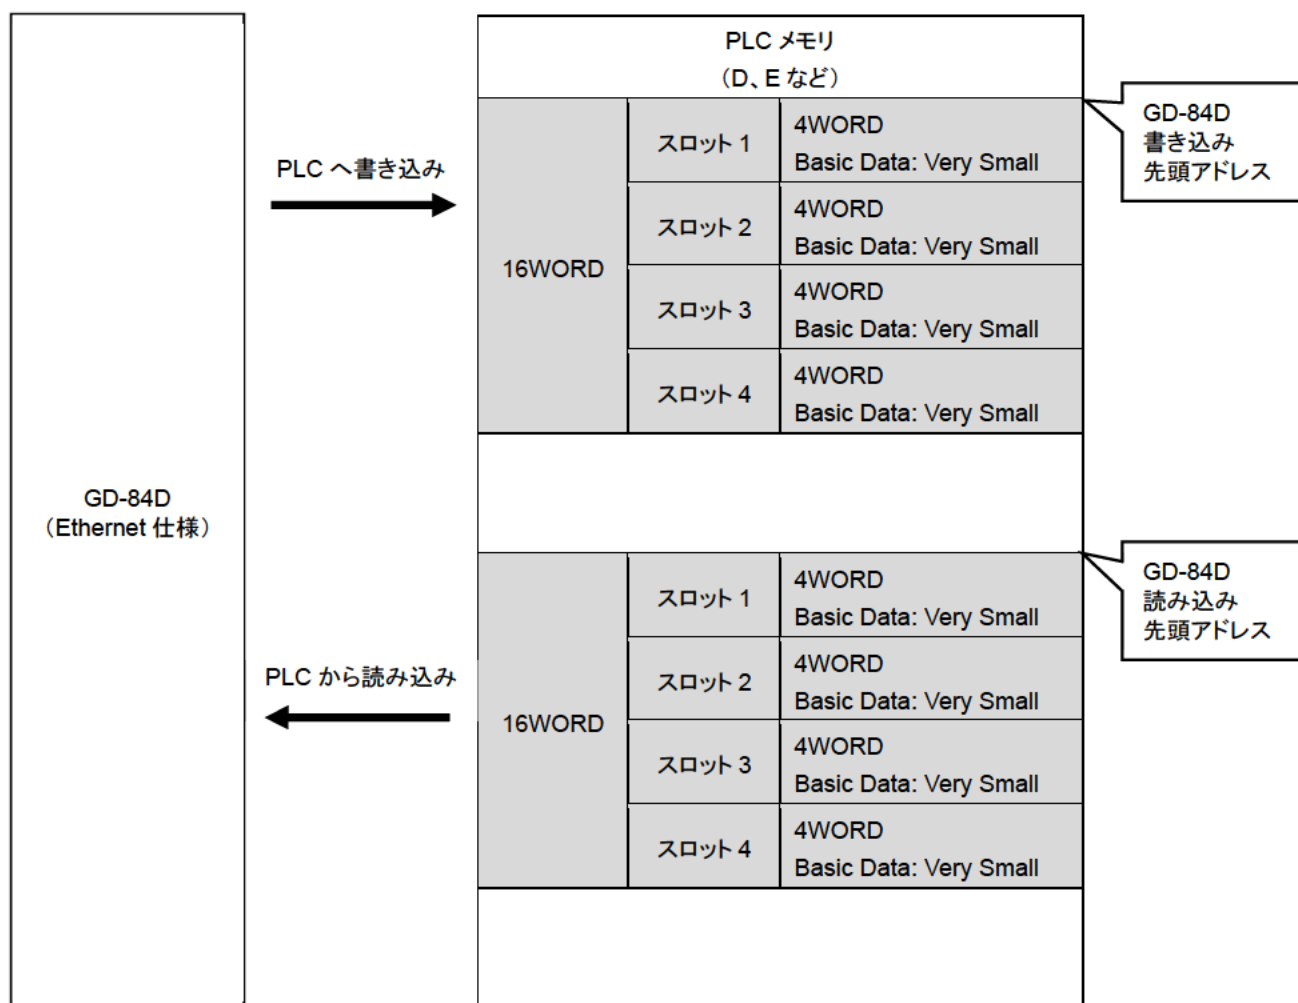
GD-84D
(Ethernet 仕様)

PLC へ書き込み

PLC から読み込み

PLC メモリ
(D、E など)

| 16WORD | スロット 1 | 4WORD Basic Data: Very Small |
|---|---|---|
| | スロット 2 | 4WORD Basic Data: Very Small |
| | スロット 3 | 4WORD Basic Data: Very Small |
| | スロット 4 | 4WORD Basic Data: Very Small |

GD-84D
書き込み
先頭アドレス

| 16WORD | スロット 1 | 4WORD Basic Data: Very Small |
|---|---|---|
| | スロット 2 | 4WORD Basic Data: Very Small |
| | スロット 3 | 4WORD Basic Data: Very Small |
| | スロット 4 | 4WORD Basic Data: Very Small |

GD-84D
読み込み
先頭アドレス